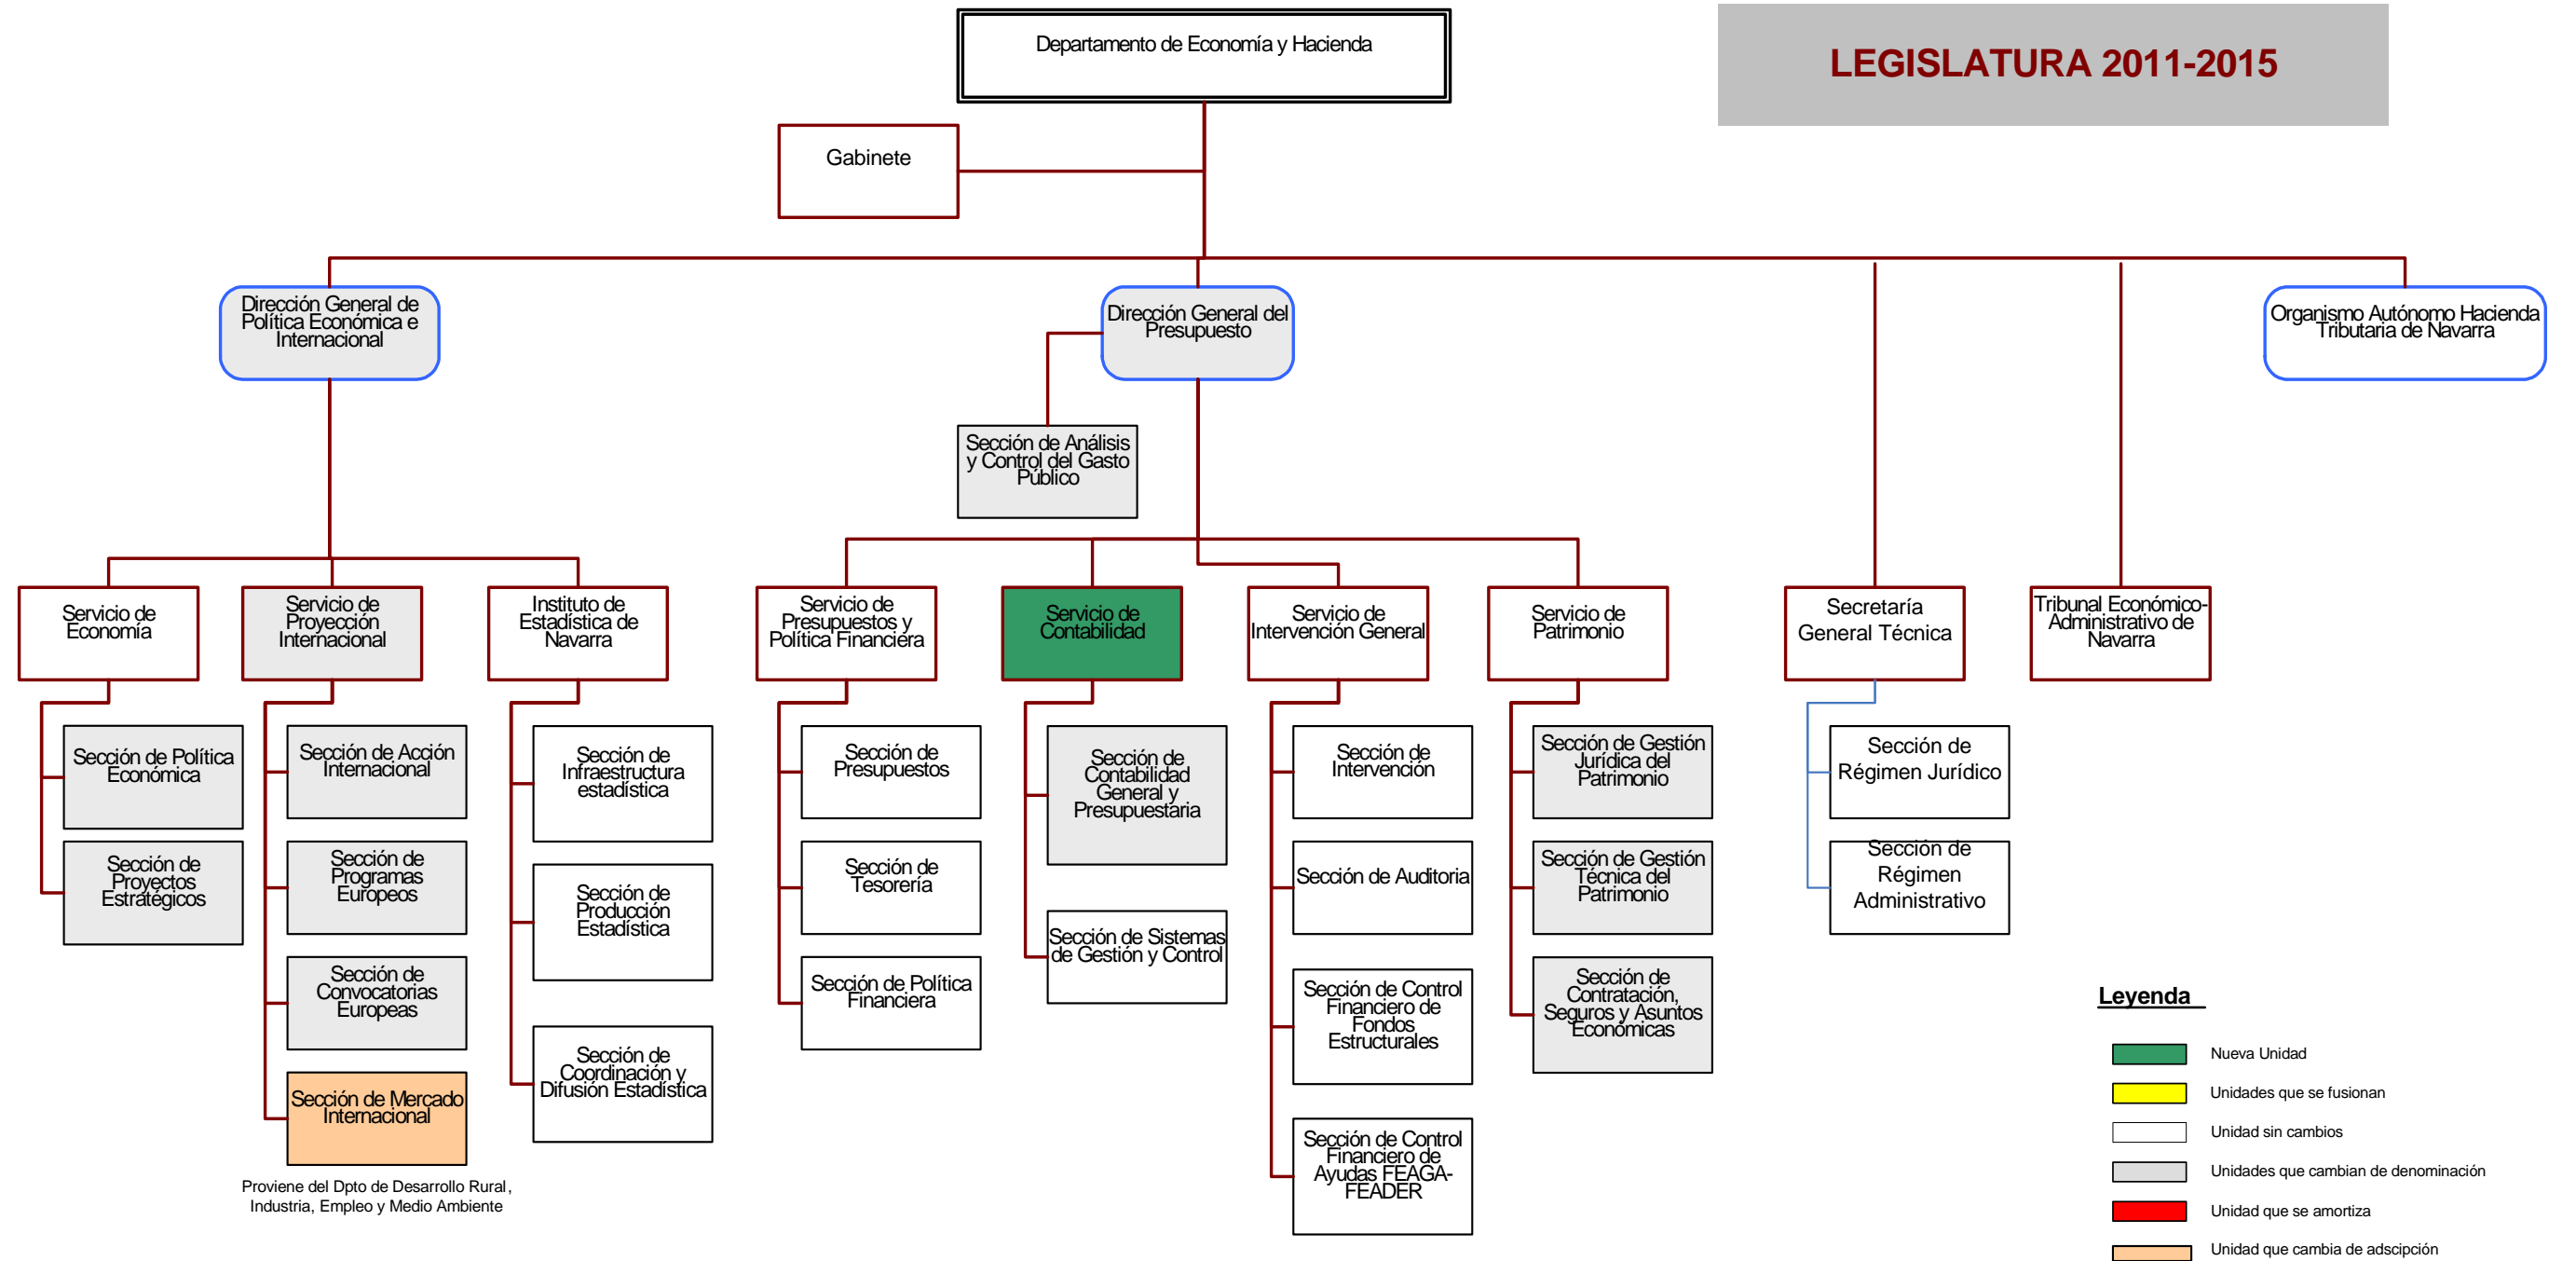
Departamento de Economía y Hacienda

LEGISLATURA 2011-2015

Gabinete

Dirección General de Política Económica e Internacional

Dirección General del Presupuesto

Organismo Autónomo Hacienda Tributaria de Navarra

Sección de Análisis y Control del Gasto Público

Servicio de Economía

Sección de Política Económica

Sección de Proyectos Estratégicos

Servicio de Proyección Internacional

Sección de Acción Internacional

Sección de Programas Europeos

Sección de Convocatorias Europeas

Sección de Mercado Internacional

Proviene del Dpto de Desarrollo Rural, Industria, Empleo y Medio Ambiente

Instituto de Estadística de Navarra

Sección de Infraestructura estadística

Sección de Producción Estadística

Sección de Coordinación y Difusión Estadística

Servicio de Presupuestos y Política Financiera

Sección de Presupuestos

Sección de Tesorería

Sección de Política Financiera

Servicio de Contabilidad

Sección de Contabilidad General y Presupuestaria

Sección de Sistemas de Gestión y Control

Servicio de Intervención General

Sección de Intervención

Sección de Auditoria

Sección de Control Financiero de Fondos Estructurales

Sección de Control Financiero de Ayudas FEAGA-FEADER

Servicio de Patrimonio

Sección de Gestión Jurídica del Patrimonio

Sección de Gestión Técnica del Patrimonio

Sección de Contratación, Seguros y Asuntos Económicas

Secretaría General Técnica

Sección de Régimen Jurídico

Sección de Régimen Administrativo

Tribunal Económico-Administrativo de Navarra

Leyenda

Nueva Unidad

Unidades que se fusionan

Unidad sin cambios

Unidades que cambian de denominación

Unidad que se amortiza

Unidad que cambia de adscipción